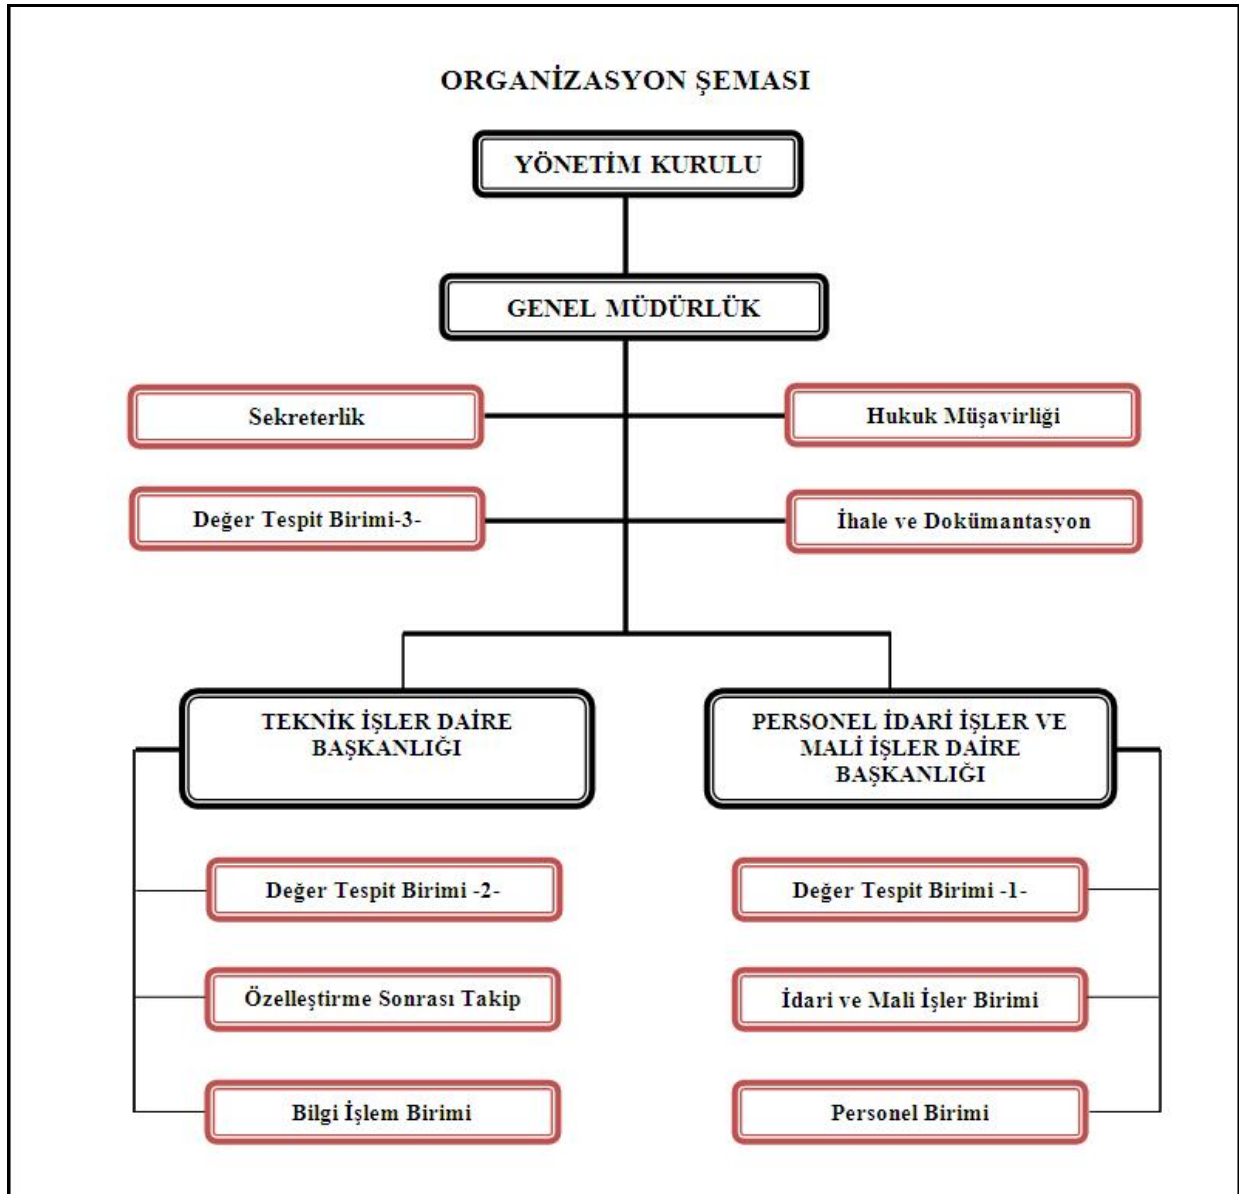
ORGANİZASYON ŞEMASI

YÖNETİM KURULU

GENEL MÜDÜRLÜK

Sekreterlik

Hukuk Müşavirliği

Değer Tespit Birimi-3-

İhale ve Dokümantasyon

TEKNİK İŞLER DAİRE BAŞKANLIĞI

PERSONEL İDARİ İŞLER VE MALİ İŞLER DAİRE BAŞKANLIĞI

Değer Tespit Birimi -2-

Özelleştirme Sonrası Takip

Bilgi İşlem Birimi

Değer Tespit Birimi -1-

İdari ve Mali İşler Birimi

Personel Birimi